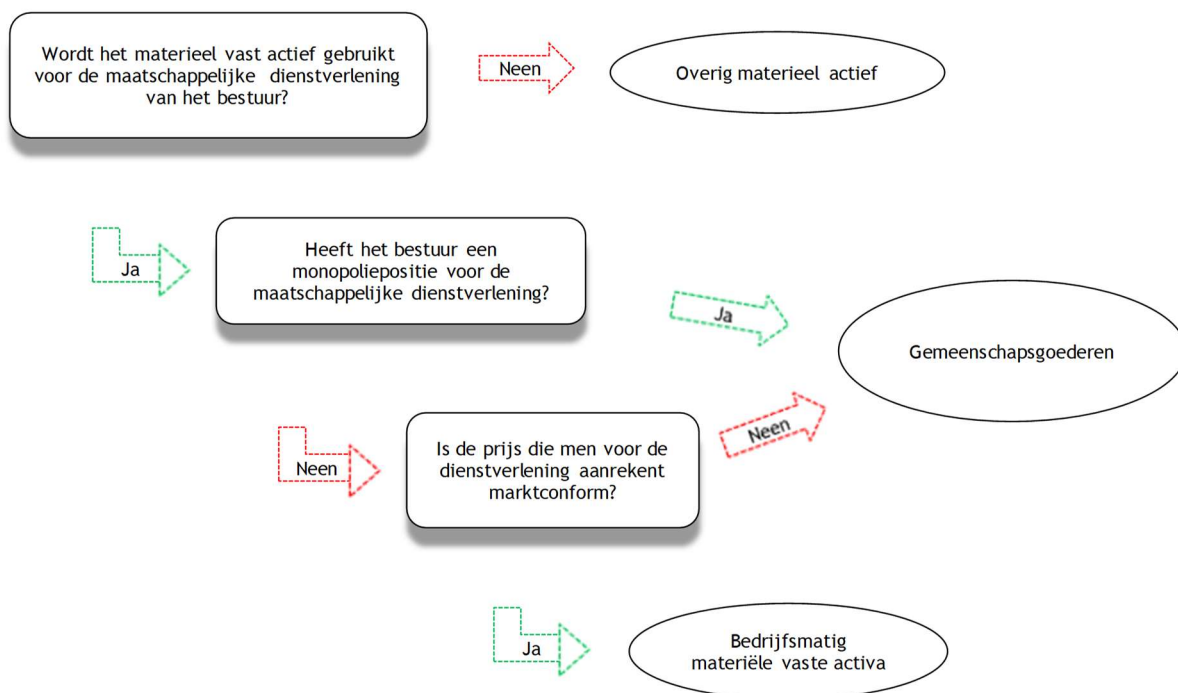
Wordt het materieel vast actief gebruikt voor de maatschappelijke dienstverlening van het bestuur?

Neen

Overig materieel actief

Ja

Heeft het bestuur een monopoliepositie voor de maatschappelijke dienstverlening?

Ja

Gemeenschapsgoederen

Neen

Is de prijs die men voor de dienstverlening aanrekent marktconform?

Neen

Ja

Bedrijfsmatig materiële vaste activa